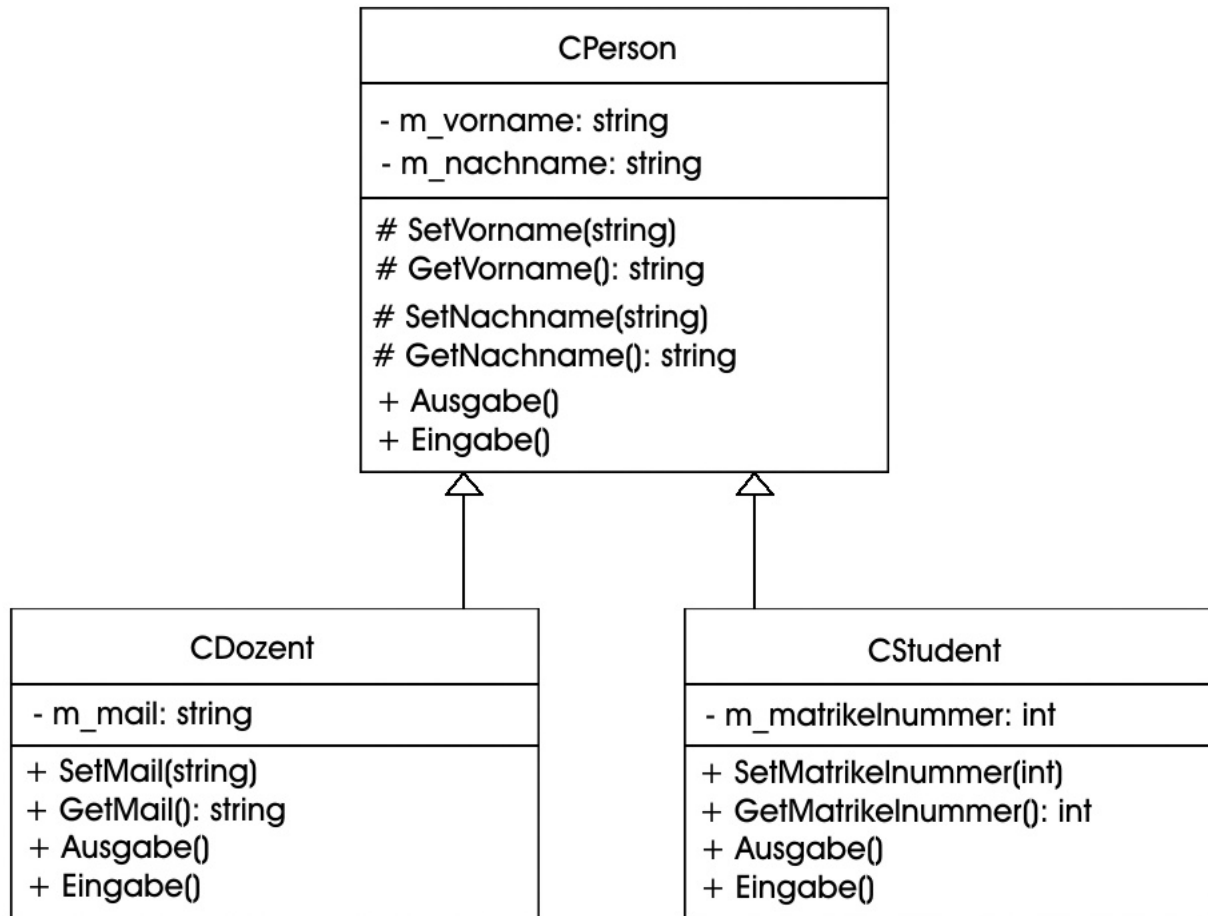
CPerson

- m_vorname: string
- m_nachname: string

# SetVorname(string)
# GetVorname(): string
# SetNachname(string)
# GetNachname(): string
+ Ausgabe()
+ Eingabe()

CDozent

- m_mail: string

+ SetMail(string)
+ GetMail(): string
+ Ausgabe()
+ Eingabe()

CStudent

- m_matrikelnummer: int

+ SetMatrikelnummer(int)
+ GetMatrikelnummer(): int
+ Ausgabe()
+ Eingabe()